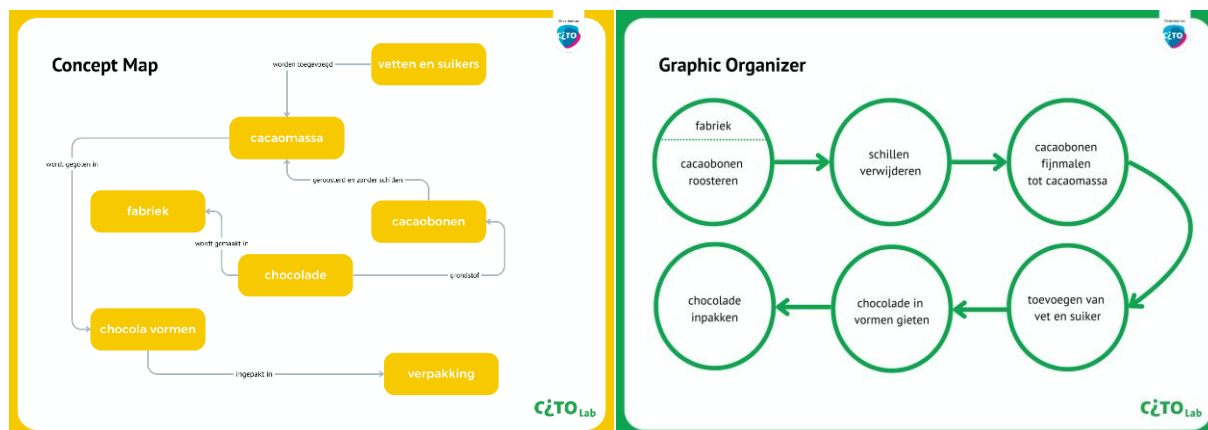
Concept Map

vetten en suikers

worden toegevoegd

cacaomassa

wordt gegoten in

geroosterd en zonder schillen

fabriek

cacaobonen

wordt gemaakt in

chocolade

grondstof

chocola vormen

ingepakt in

verpakking

CITO Lab

Graphic Organizer

fabriek

cacaobonen roosteren

schillen verwijderen

cacaobonen fijnmalen tot cacaomassa

toevoegen van vet en suiker

chocolade in vormen gieten

chocolade inpakken

CITO Lab